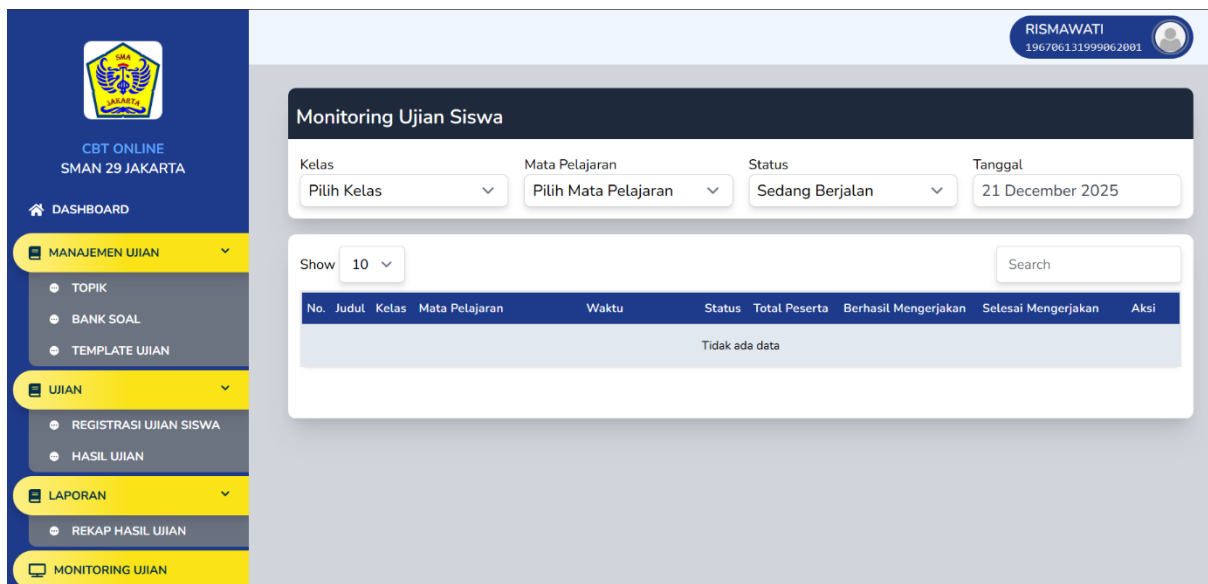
SMA
JAKARTA

CBT ONLINE
SMAN 29 JAKARTA

DASHBOARD

MANAJEMEN UJIAN

TOPIK

BANK SOAL

TEMPLATE UJIAN

UJIAN

REGISTRASI UJIAN SISWA

HASIL UJIAN

LAPORAN

REKAP HASIL UJIAN

MONITORING UJIAN

RISMAWATI
196706131999062001

Monitoring Ujian Siswa

Kelas
Pilih Kelas

Mata Pelajaran
Pilih Mata Pelajaran

Status
Sedang Berjalan

Tanggal
21 December 2025

Show 10

Search

| No. | Judul | Kelas | Mata Pelajaran | Waktu | Status | Total Peserta | Berhasil Mengerjakan | Selesai Mengerjakan | Aksi |
|---|---|---|---|---|---|---|---|---|---|
| Tidak ada data | | | | | | | | | |